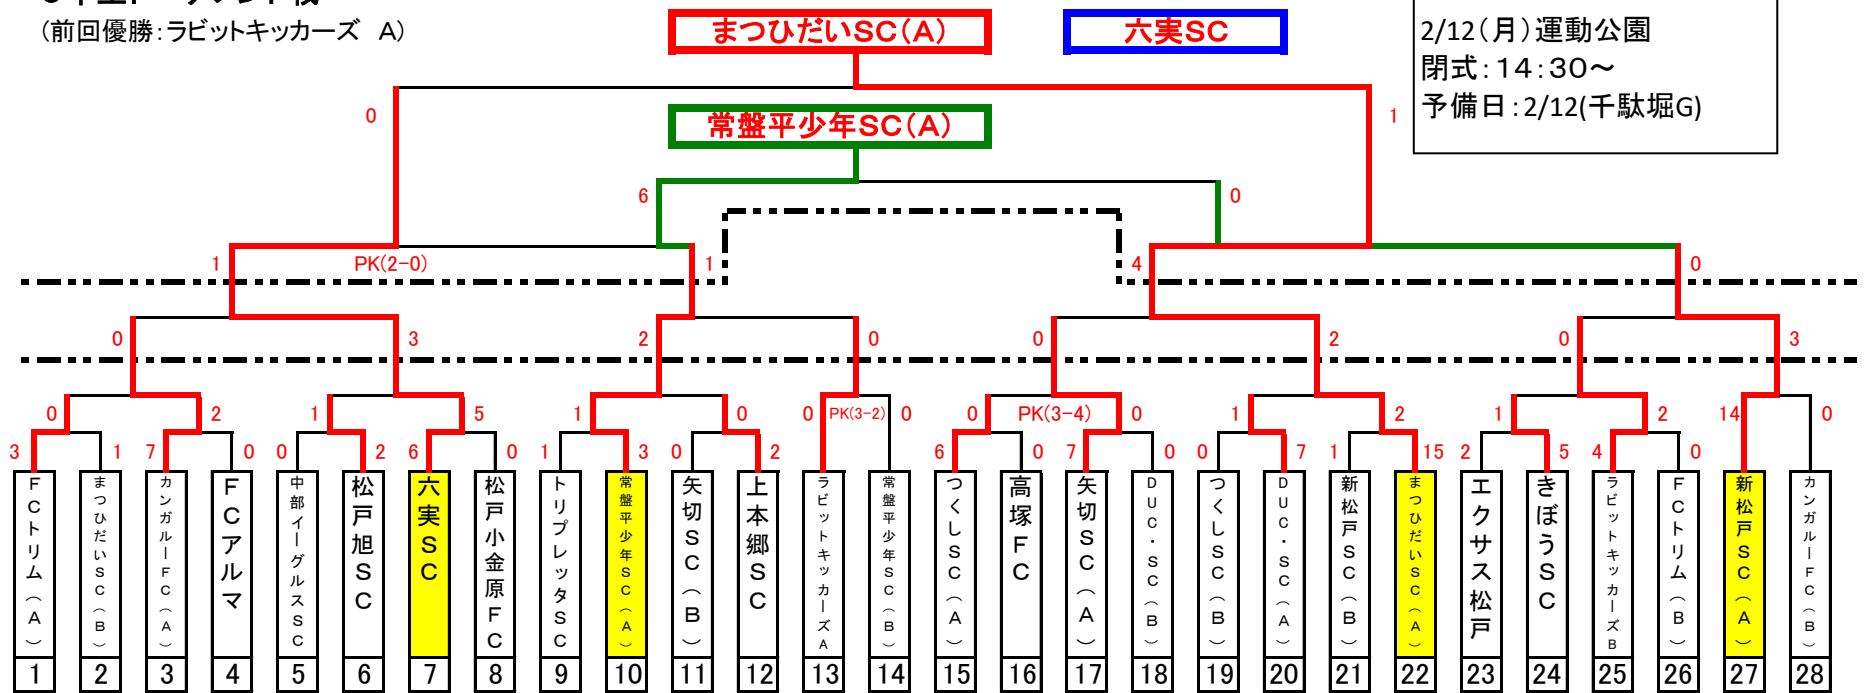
(前回優勝:ラビットキッカーズ A)

まつひだいSC(A)

六実SC

2/12(月)運動公園
閉式:14:30〜
予備日:2/12(千駄堀G)

常盤平少年SC(A)

0
1
6
0
1
PK(2-0)
1
4
0
0
3
2
0
0
2
0
3
0
2
1
5
1
0
0 PK(3-2) 0
0 PK(3-4)
0
1
2
1
2
14
0
3
1
7
0
0
2
6
0
1
3
0
2
6
0
7
0
0
7
1
15
2
5
4
0

| 1 | 2 | 3 | 4 | 5 | 6 | 7 | 8 | 9 | 10 | 11 | 12 | 13 | 14 | 15 | 16 | 17 | 18 | 19 | 20 | 21 | 22 | 23 | 24 | 25 | 26 | 27 | 28 |
|---|---|---|---|---|---|---|---|---|---|---|---|---|---|---|---|---|---|---|---|---|---|---|---|---|---|---|---|
| FCトリム(A) | まつひだいSC(B) | カンガルーFC(A) | FCアルマ | 中部イーグルスSC | 松戸旭SC | 六実SC | 松戸小金原FC | トリプレッタSC | 常盤平少年SC(A) | 矢切SC(B) | 上本郷SC | ラビットキッカーズA | 常盤平少年SC(B) | つくしSC(A) | 高塚FC | 矢切SC(A) | DUC・SC(B) | つくしSC(B) | DUC・SC(A) | 新松戸SC(B) | まつひだいSC(A) | エクサス松戸 | きぼうSC | ラビットキッカーズB | FCトリム(B) | 新松戸SC(A) | カンガルーFC(B) |